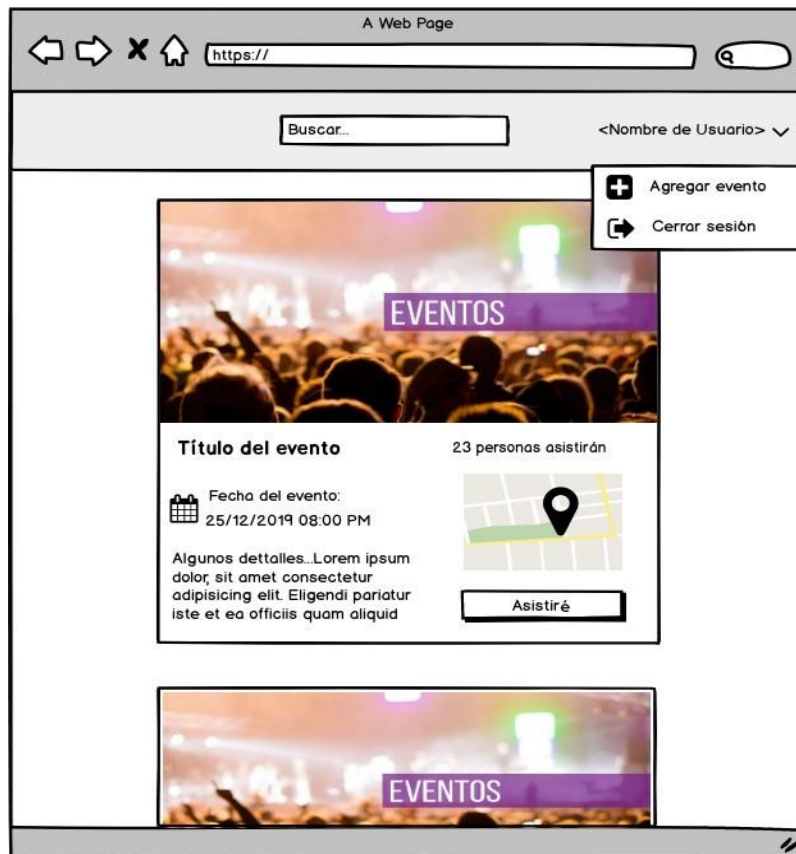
A Web Page

https://

Buscar...

<Nombre de Usuario>

Agregar evento

Cerrar sesión

EVENTOS

Título del evento

23 personas asistirán

Fecha del evento:
25/12/2019 08:00 PM

Algunos dettalles...Lorem ipsum dolor, sit amet consectetur adipisicing elit. Eligendi pariatur iste et ea officiis quam aliquid

Asistiré

EVENTOS